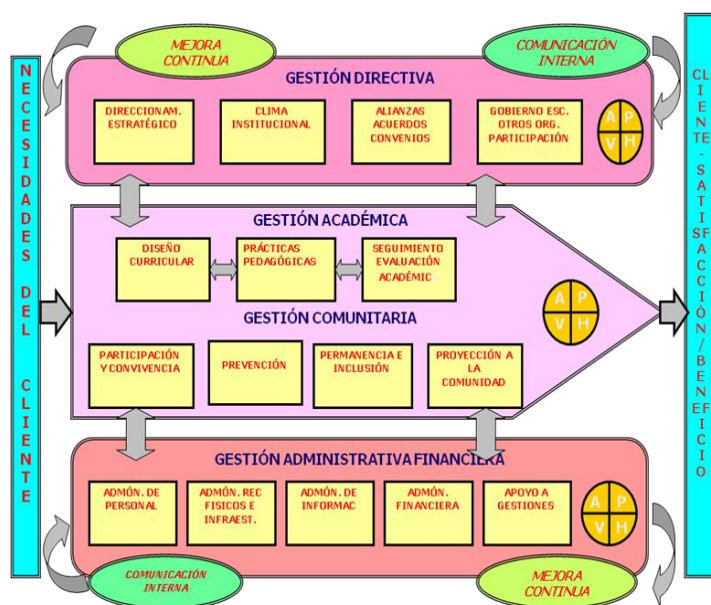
NECESIDADES DEL CLIENTE

MEJORA CONTINUA

COMUNICACIÓN INTERNA

GESTIÓN DIRECTIVA

DIRECCIONAM. ESTRATÉGICO

CLIMA INSTITUCIONAL

ALIANZAS ACUERDOS CONVENIOS

GOBIERNO ESC. OTROS ORG. PARTICIPACIÓN

A P V H

GESTIÓN ACADÉMICA

DISEÑO CURRICULAR

PRÁCTICAS PEDAGÓGICAS

SEGUIMIENTO EVALUACIÓN ACADÉMICA

A P V H

GESTIÓN COMUNITARIA

PARTICIPACIÓN Y CONVIVENCIA

PREVENCIÓN

PERMANENCIA E INCLUSIÓN

PROYECCIÓN A LA COMUNIDAD

GESTIÓN ADMINISTRATIVA FINANCIERA

ADMÓN. DE PERSONAL

ADMÓN. REC FISICOS E INFRAEST.

ADMÓN. DE INFORMAC

ADMÓN. FINANCIERA

APOYO A GESTIONES

A P V H

COMUNICACIÓN INTERNA

MEJORA CONTINUA

CLIENTE - SATISFACCIÓN / BENEFICIO